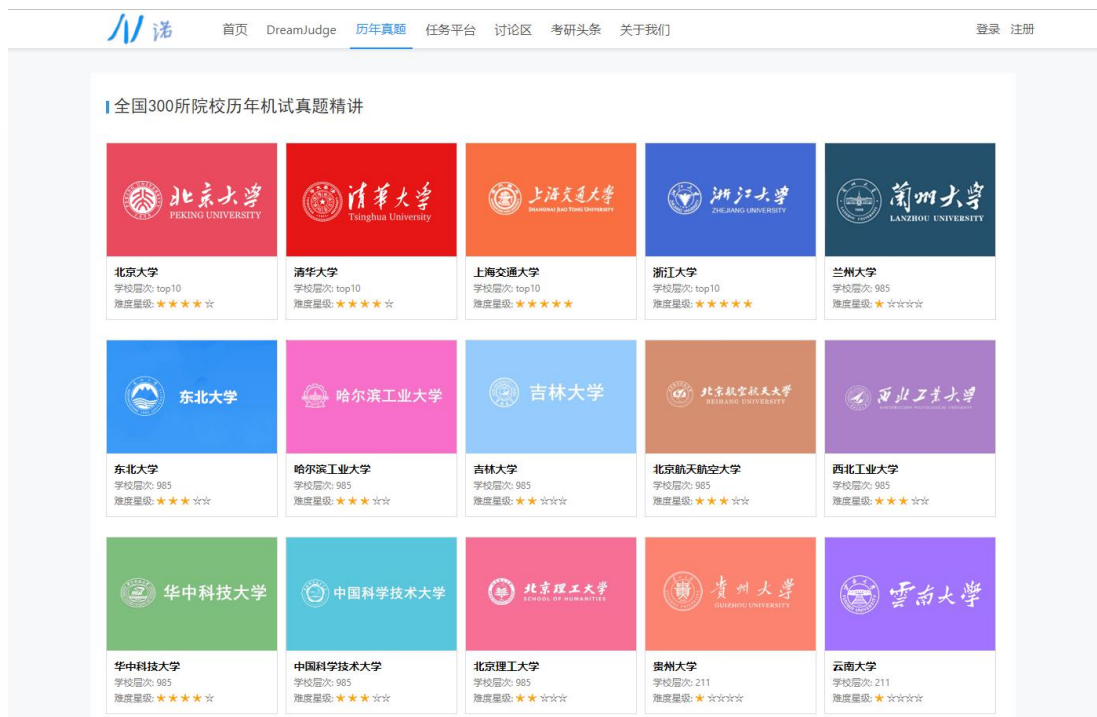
N 诺 首页 DreamJudge 历年真题 任务平台 讨论区 考研头条 关于我们 登录 注册

全国300所院校历年机试真题精讲

北京大学 PEKING UNIVERSITY
北京大学
学校层次: top10
难度星级: ★★★★☆

清华大学 Tsinghua University
清华大学
学校层次: top10
难度星级: ★★★★☆

上海交通大学 SHANGHAI JIAO TONG UNIVERSITY
上海交通大学
学校层次: top10
难度星级: ★★★★★

浙江大学 ZHEJIANG UNIVERSITY
浙江大学
学校层次: top10
难度星级: ★★★★★

蘭州大學 LANZHOU UNIVERSITY
兰州大学
学校层次: 985
难度星级: ★☆☆☆☆

东北大学
东北大学
学校层次: 985
难度星级: ★★★☆☆

哈尔滨工业大学
哈尔滨工业大学
学校层次: 985
难度星级: ★★★☆☆

吉林大学
吉林大学
学校层次: 985
难度星级: ★★☆☆☆

北京航空航天大学 BEIHANG UNIVERSITY
北京航天航空大学
学校层次: 985
难度星级: ★★★☆☆

西北工业大学
西北工业大学
学校层次: 985
难度星级: ★★★☆☆

华中科技大学
华中科技大学
学校层次: 985
难度星级: ★★★★☆

中国科学技术大学
中国科学技术大学
学校层次: 985
难度星级: ★★★☆☆

北京理工大学 SCHOOL OF HUMANITIES
北京理工大学
学校层次: 985
难度星级: ★★☆☆☆

贵州大学 GUIZHOU UNIVERSITY
贵州大学
学校层次: 211
难度星级: ★☆☆☆☆

雲南大學
云南大学
学校层次: 211
难度星级: ★☆☆☆☆